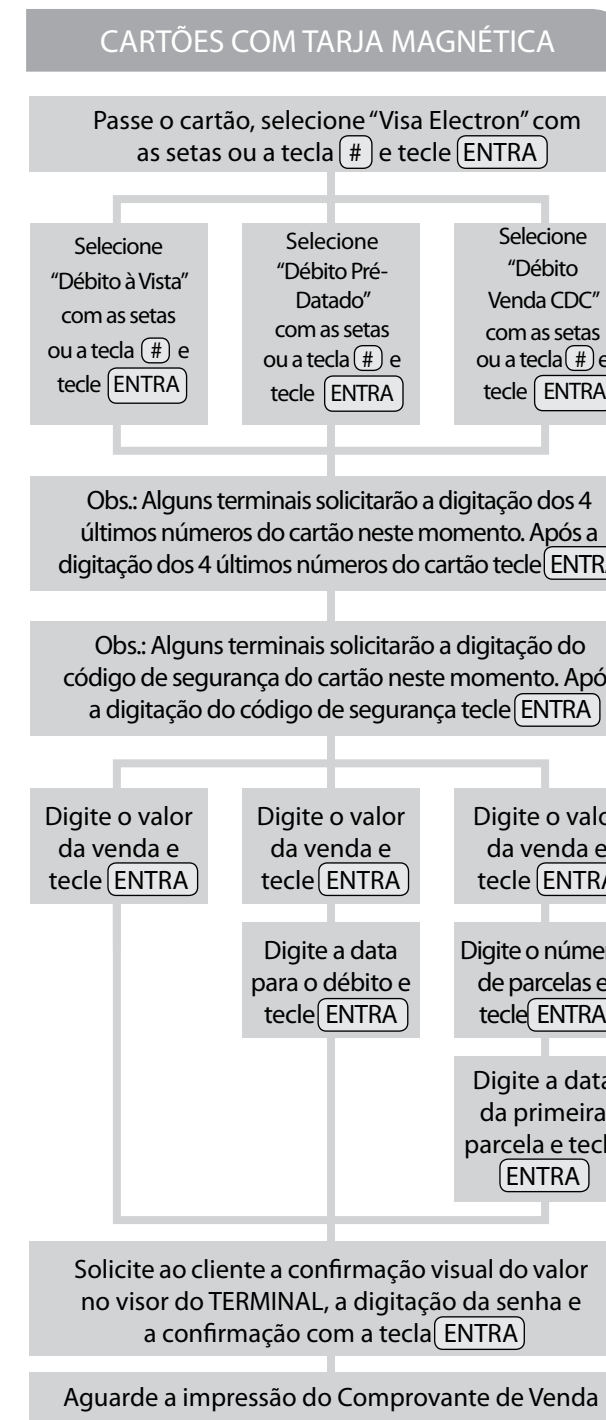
CARTÕES COM TARJA MAGNÉTICA

Passe o cartão, selecione "Visa Electron" com as setas ou a tecla # e tecle ENTRA

Selecione "Débito à Vista" com as setas ou a tecla # e tecle ENTRA

Selecione "Débito Pré-Datado" com as setas ou a tecla # e tecle ENTRA

Selecione "Débito Venda CDC" com as setas ou a tecla # e tecle ENTRA

Obs.: Alguns terminais solicitarão a digitação dos 4 últimos números do cartão neste momento. Após a digitação dos 4 últimos números do cartão tecle ENTRA

Obs.: Alguns terminais solicitarão a digitação do código de segurança do cartão neste momento. Apó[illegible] a digitação do código de segurança tecle ENTRA

Digite o valor da venda e tecle ENTRA

Digite o valor da venda e tecle ENTRA

Digite a data para o débito e tecle ENTRA

Digite o valo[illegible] da venda e tecle ENTRA

Digite o númer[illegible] de parcelas e tecle ENTRA

Digite a data da primeira parcela e tecl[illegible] ENTRA

Solicite ao cliente a confirmação visual do valor no visor do TERMINAL, a digitação da senha e a confirmação com a tecla ENTRA

Aguarde a impressão do Comprovante de Venda